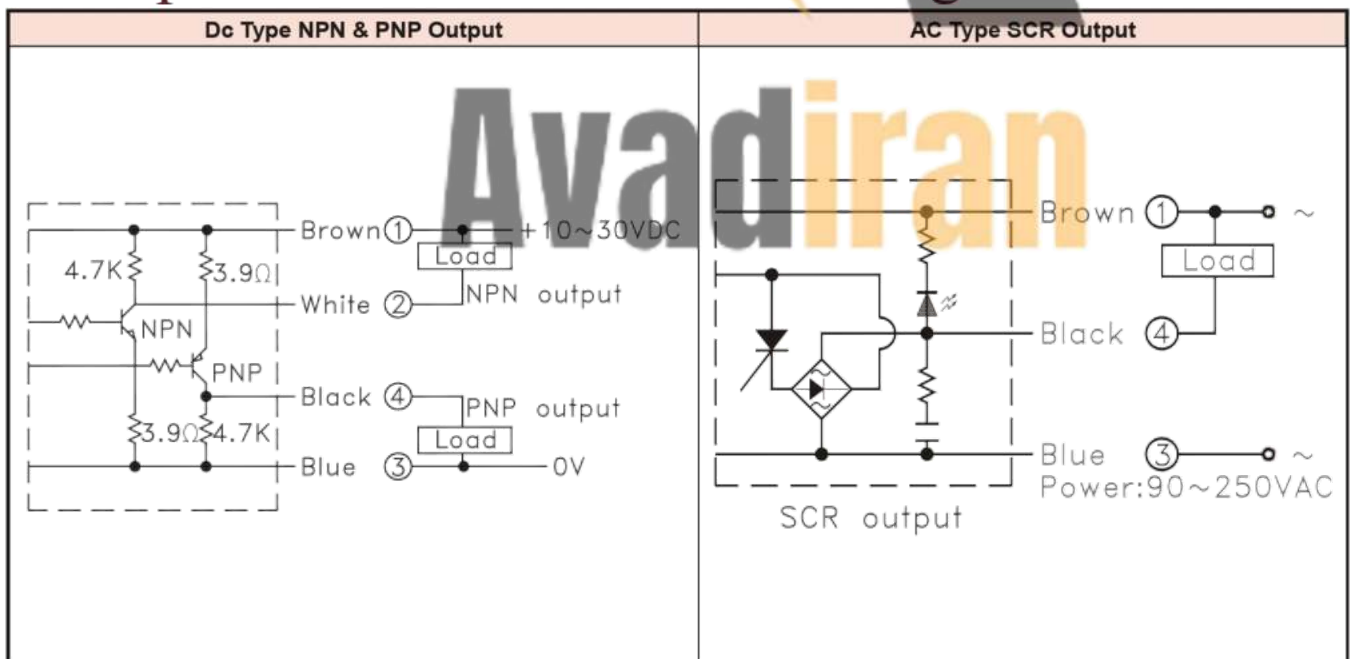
| Dc Type NPN & PNP Output | AC Type SCR Output |
|---|---|
| | |

Avadiran

4.7K
3.9Ω
NPN
PNP
3.9Ω
4.7K
Brown ① +10~30VDC
Load
White ② NPN output
Black ④ PNP output
Load
Blue ③ 0V

Brown ① ~
Load
Black ④
Blue ③ ~
Power:90~250VAC
SCR output